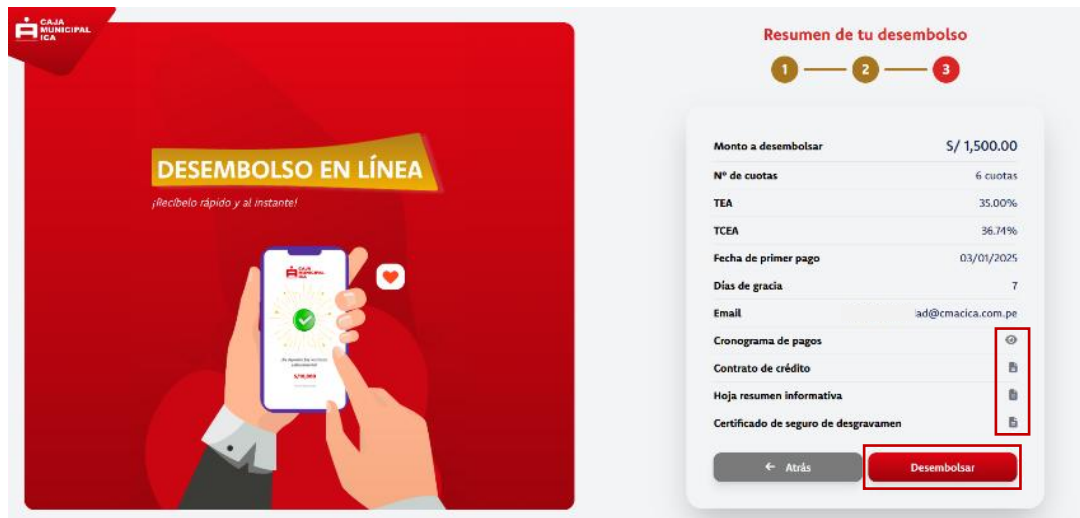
CAJA MUNICIPAL ICA

DESEMBOLSO EN LÍNEA

¡Recíbelo rápido y al instante!

Resumen de tu desembolso

1 2 3

| | |
|---|---|
| Monto a desembolsar | S/ 1,500.00 |
| Nº de cuotas | 6 cuotas |
| TEA | 35.00% |
| TCEA | 36.74% |
| Fecha de primer pago | 03/01/2025 |
| Días de gracia | 7 |
| Email | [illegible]ad@cmacica.com.pe |
| Cronograma de pagos | |
| Contrato de crédito | |
| Hoja resumen informativa | |
| Certificado de seguro de desgravamen | |

← Atrás

Desembolsar